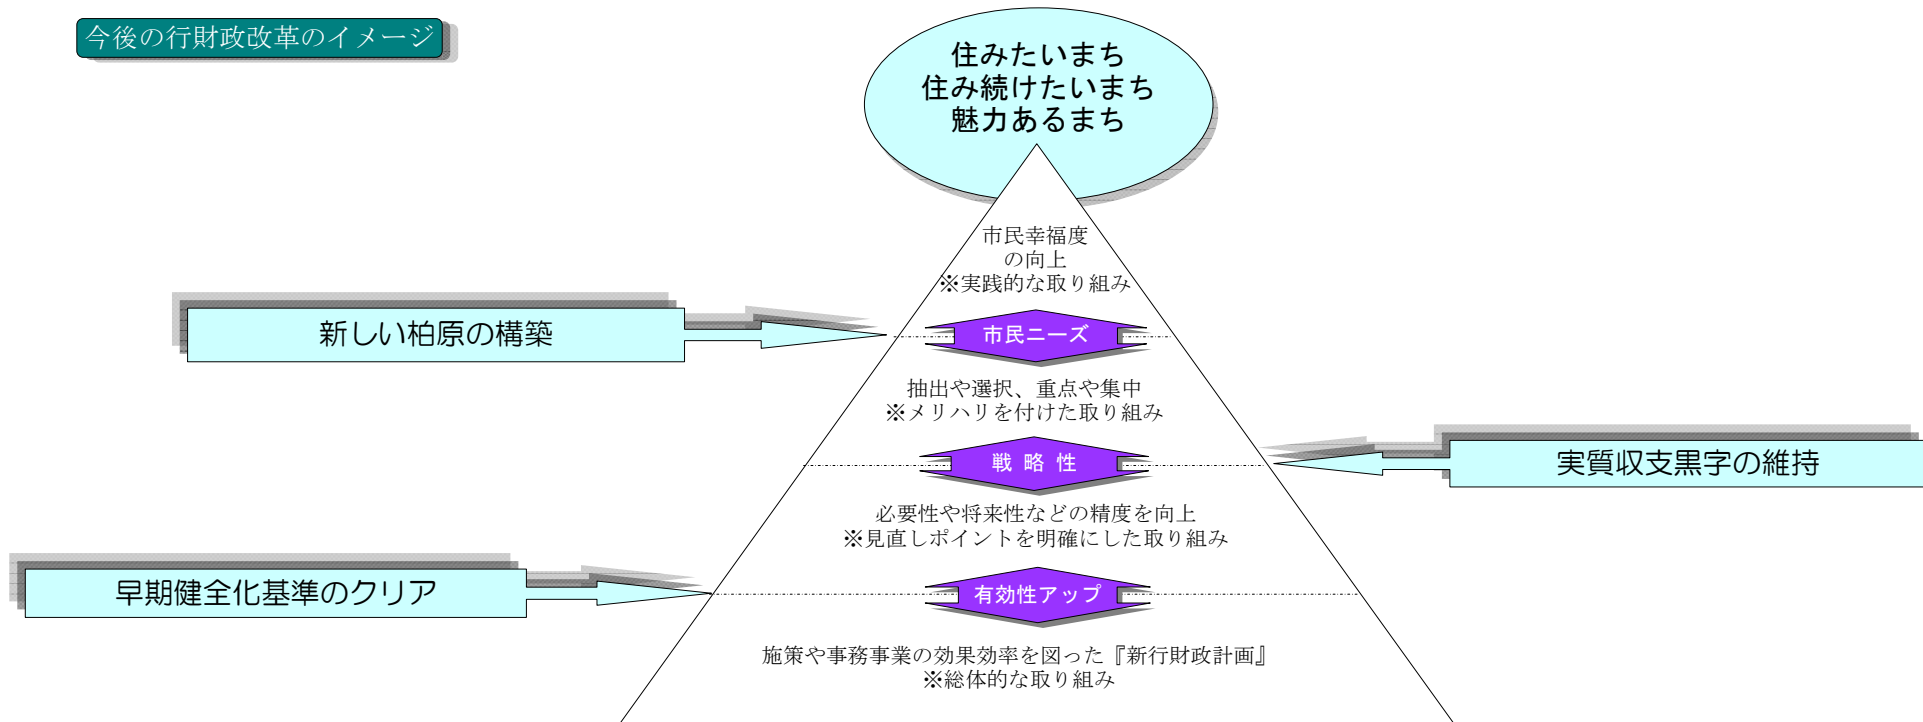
今後の行財政改革のイメージ

住みたいまち
住み続けたいまち
魅力あるまち

市民幸福度
の向上
※実践的な取り組み

新しい柏原の構築

市民ニーズ

抽出や選択、重点や集中
※メリハリを付けた取り組み

戦 略 性

実質収支黒字の維持

必要性や将来性などの精度を向上
※見直しポイントを明確にした取り組み

早期健全化基準のクリア

有効性アップ

施策や事務事業の効果効率を図った『新行財政計画』
※総体的な取り組み